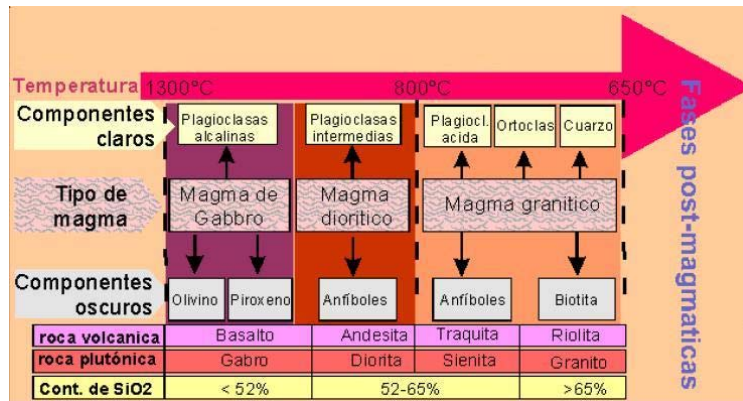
Temperatura 1300°C 800°C 650°C

Fases post-magmaticas

Componentes claros

Plagioclasas alcalinas

Plagioclasas intermedias

Plagiocl. acida

Ortoclas

Cuarzo

Tipo de magma

Magma de Gabbro

Magma dioritico

Magma granitico

Componentes oscuros

Olivino

Piroxeno

Anfíboles

Anfíboles

Biotita

| roca volcanica | Basalto | Andesita | Traquita | Riolita |
|---|---|---|---|---|
| roca plutónica | Gabro | Diorita | Sienita | Granito |
| Cont. de SiO2 | < 52% | 52-65% | | >65% |